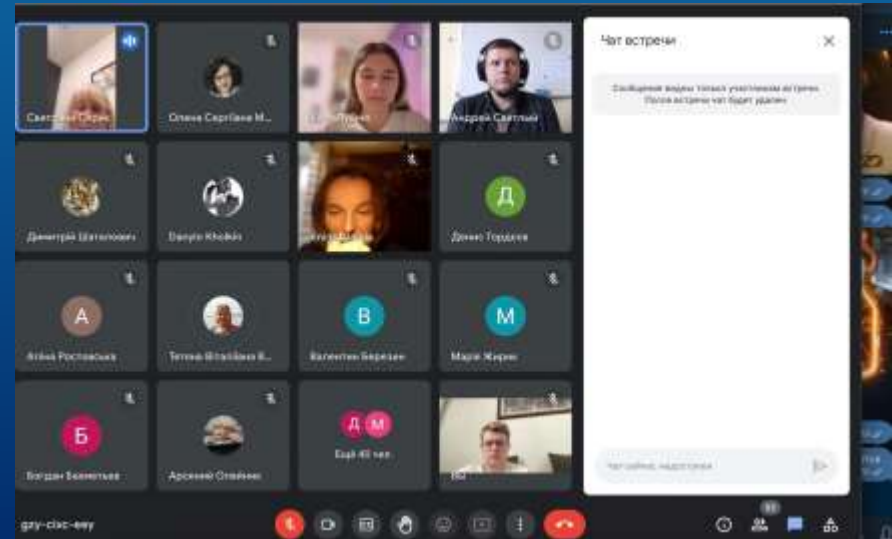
Світлана Скрис

Олена Сергіївна М...

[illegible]

Андрей Світлий

Димитрій Шаталович

Danylo Khokhin

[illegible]

Д

Денис Тордолов

А

Аліна Ростовська

Тетяна Віталіївна Б...

В

Валентин Березан

М

Марія Жирик

Б

Богдан Белметьев

Арсеній Олейник

Д М

Ещё 45 чел.

Вы

Чат встречи

Сообщения видны только участникам встречи. После встречи чат будет удален.

Чат сейчас недоступен

gzy-cisc-eey

53